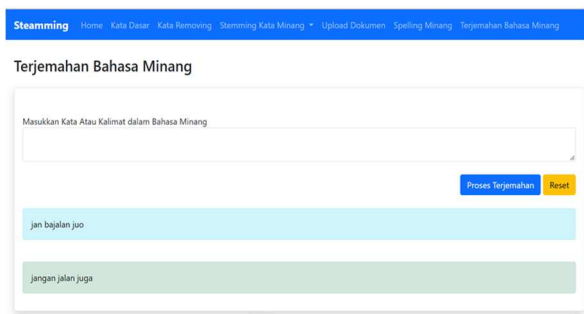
Steamming Home Kata Dasar Kata Removing Stemming Kata Minang ▾ Upload Dokumen Spelling Minang Terjemahan Bahasa Minang

Terjemahan Bahasa Minang

Masukkan Kata Atau Kalimat dalam Bahasa Minang

Proses Terjemahan Reset

jan bajalan juo

jangan jalan juga